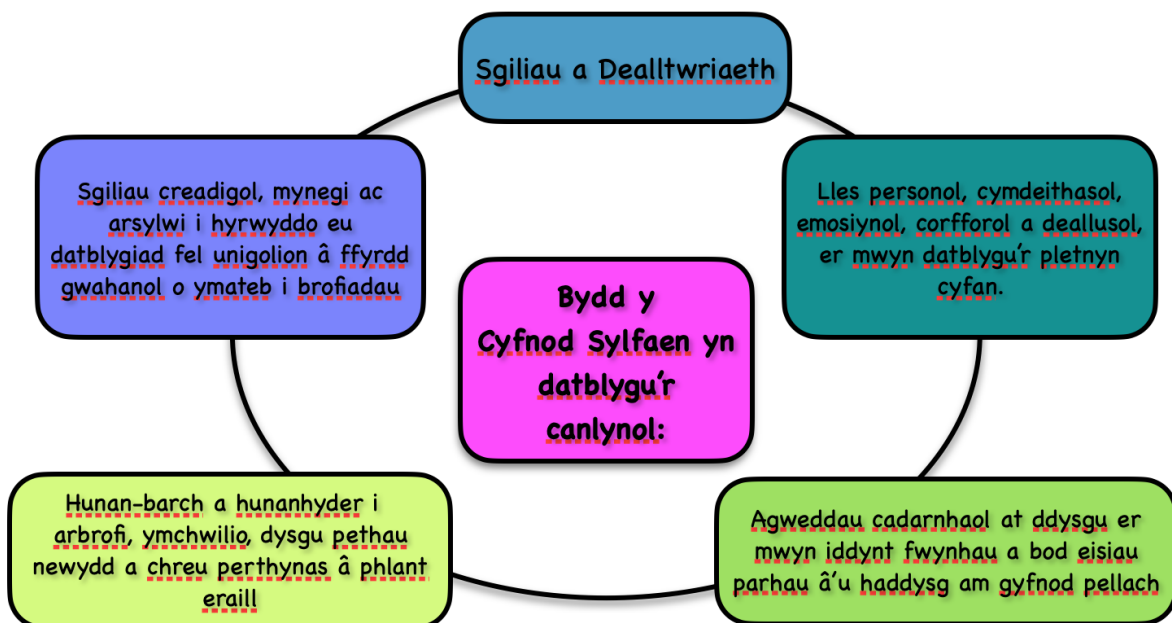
Sgiliau a Dealltwriaeth

Sgiliau creadigol, mynegi ac arsylwi i hyrwyddo eu datblygiad fel unigolion â ffyrdd gwahanol o ymateb i brofiadau

Lles personol, cymdeithasol, emosiynol, corfforol a deallusol, er mwyn datblygu'r pletnyn cyfan.

Bydd y Cyfnod Sylfaen yn datblygu'r canlynol:

Hunan-barch a hunanhyder i arbrofi, ymchwilio, dysgu pethau newydd a chreu perthynas â phlant eraill

Agweddau cadarnhaol at ddysgu er mwyn iddynt fwynhau a bod eisiau parhau â'u haddysg am gyfnod pellach